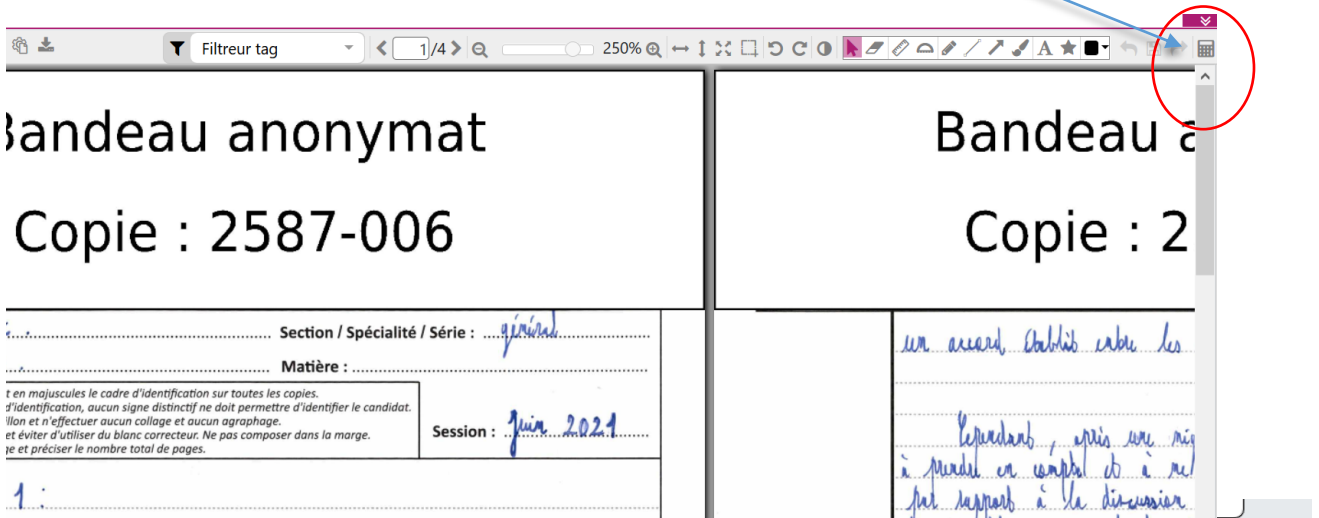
Filtreur tag

1/4

250%

3andeau anonymat

Copie : 2587-006

Section / Spécialité / Série : général

Matière :

t en majuscules le cadre d'identification sur toutes les copies.
d'identification, aucun signe distinctif ne doit permettre d'identifier le candidat.
llon et n'effectuer aucun collage et aucun agraphage.
et éviter d'utiliser du blanc correcteur. Ne pas composer dans la marge.
ge et préciser le nombre total de pages.

Session : Juin 2021

1 :

Bandeau a

Copie : 2

un accord établis entre les

Cependant, après une mi
à prendre en compte et à re
par rapport à la discussion